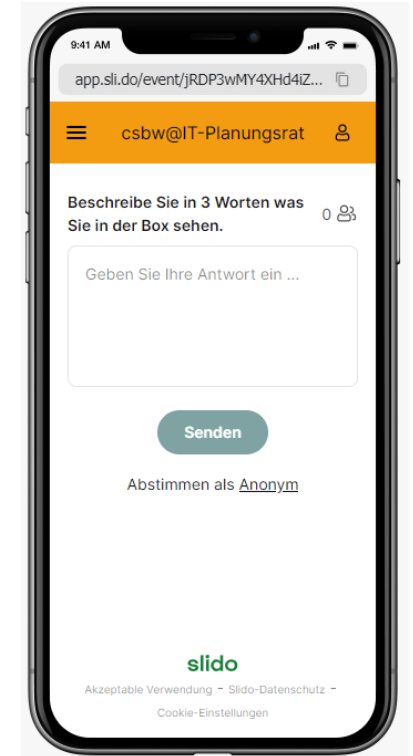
9:41 AM

app.sli.do/event/jRDP3wMY4XHd4iZ...

csbw@IT-Planungsrat

Beschreibe Sie in 3 Worten was Sie in der Box sehen.

0

Geben Sie Ihre Antwort ein ...

Senden

Abstimmen als Anonym

slido

Akzeptable Verwendung - Slido-Datenschutz - Cookie-Einstellungen